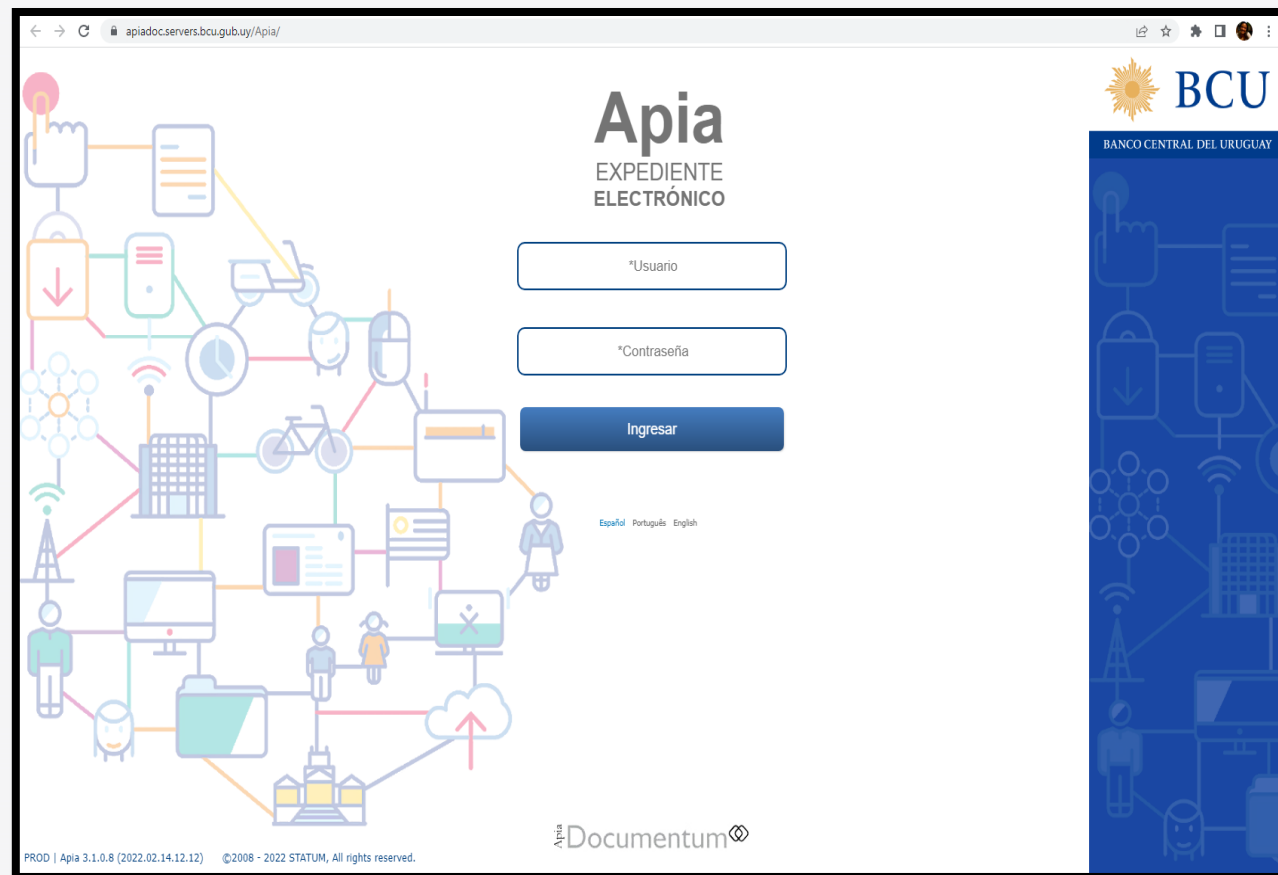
apiadoc.servers.bcu.gub.uy/Apia/

BCU
BANCO CENTRAL DEL URUGUAY

Apia
EXPEDIENTE
ELECTRÓNICO

*Usuario

*Contraseña

Ingresar

Español Português English

Apia Documentum

PROD | Apia 3.1.0.8 (2022.02.14.12.12) ©2008 - 2022 STATUM, All rights reserved.